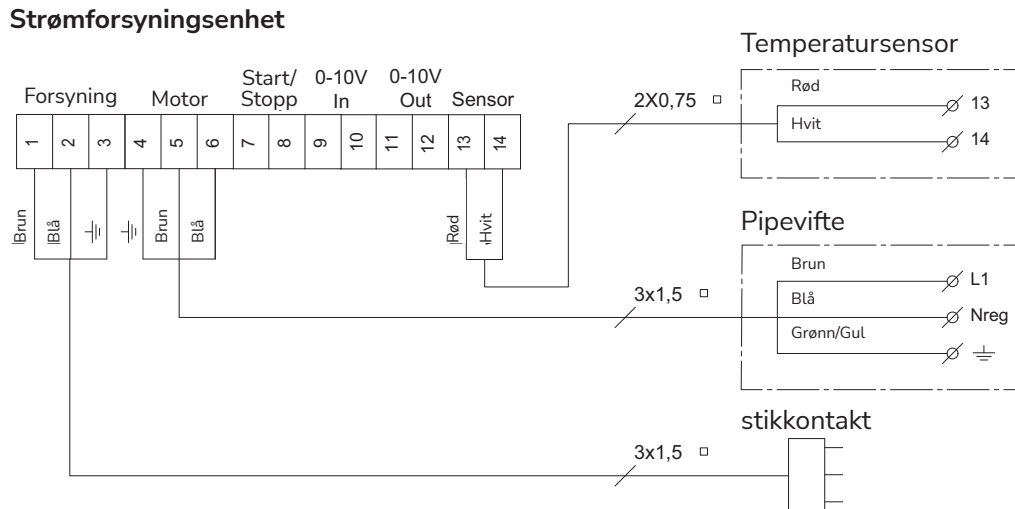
Strømforsyningsenhet

Forsyning Motor Start/ Stopp 0-10V In 0-10V Out Sensor

1 2 3 4 5 6 7 8 9 10 11 12 13 14

Brun Blå Brun Blå Rød Hvit

Temperatursensor
2X0,75
Rød
Hvit
13
14

Pipevifte
3x1,5
Brun
Blå
Grønn/Gul
L1
Nreg

stikkontakt
3x1,5